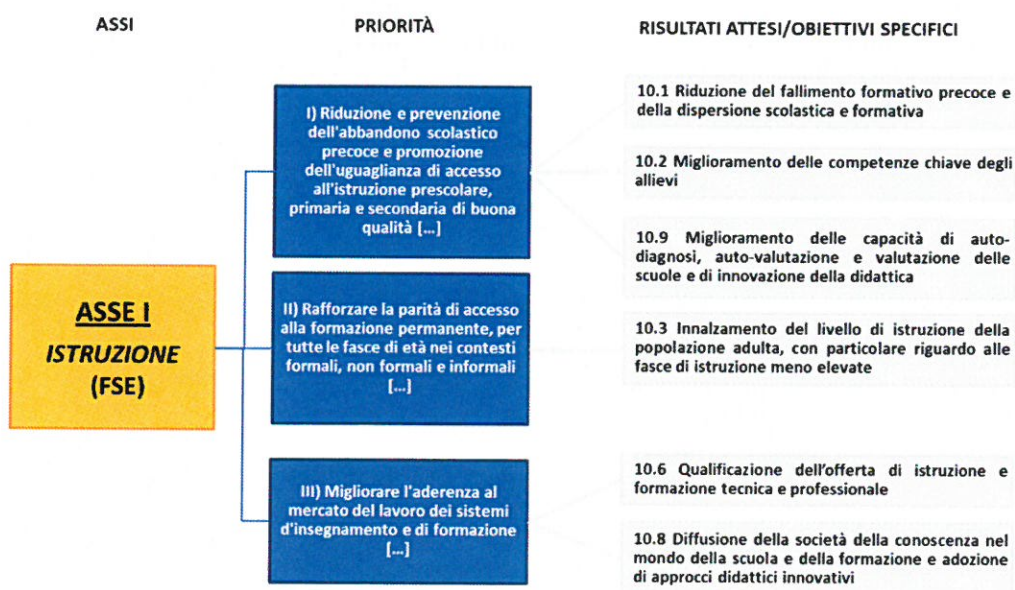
ASSI

PRIORITÀ

RISULTATI ATTESI/OBIETTIVI SPECIFICI

ASSE I
ISTRUZIONE
(FSE)

I) Riduzione e prevenzione dell'abbandono scolastico precoce e promozione dell'uguaglianza di accesso all'istruzione prescolare, primaria e secondaria di buona qualità [...]

II) Rafforzare la parità di accesso alla formazione permanente, per tutte le fasce di età nei contesti formali, non formali e informali [...]

III) Migliorare l'aderenza al mercato del lavoro dei sistemi d'insegnamento e di formazione [...]

10.1 Riduzione del fallimento formativo precoce e della dispersione scolastica e formativa

10.2 Miglioramento delle competenze chiave degli allievi

10.9 Miglioramento delle capacità di autodiagnosi, auto-valutazione e valutazione delle scuole e di innovazione della didattica

10.3 Innalzamento del livello di istruzione della popolazione adulta, con particolare riguardo alle fasce di istruzione meno elevate

10.6 Qualificazione dell'offerta di istruzione e formazione tecnica e professionale

10.8 Diffusione della società della conoscenza nel mondo della scuola e della formazione e adozione di approcci didattici innovativi